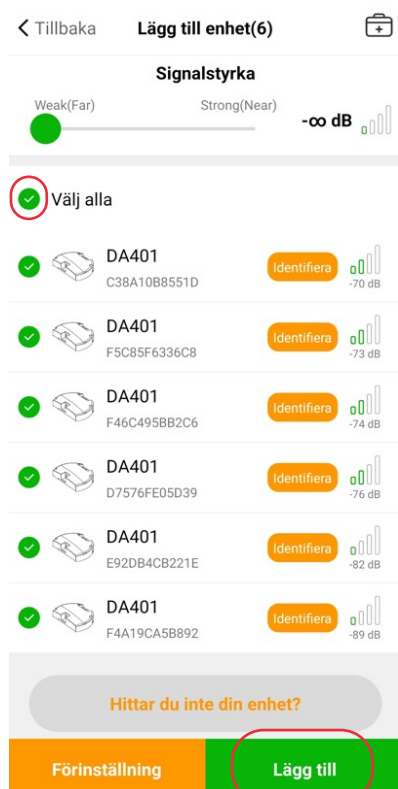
< Tillbaka
Lägg till enhet(6)

Signalstyrka
Weak(Far)
Strong(Near)
-∞ dB

Välj alla

DA401
C38A10B8551D
Identifiera
-70 dB

DA401
F5C85F6336C8
Identifiera
-73 dB

DA401
F46C495BB2C6
Identifiera
-74 dB

DA401
D7576FE05D39
Identifiera
-76 dB

DA401
E92DB4CB221E
Identifiera
-82 dB

DA401
F4A19CA5B892
Identifiera
-89 dB

Hittar du inte din enhet?

Förinställning
Lägg till